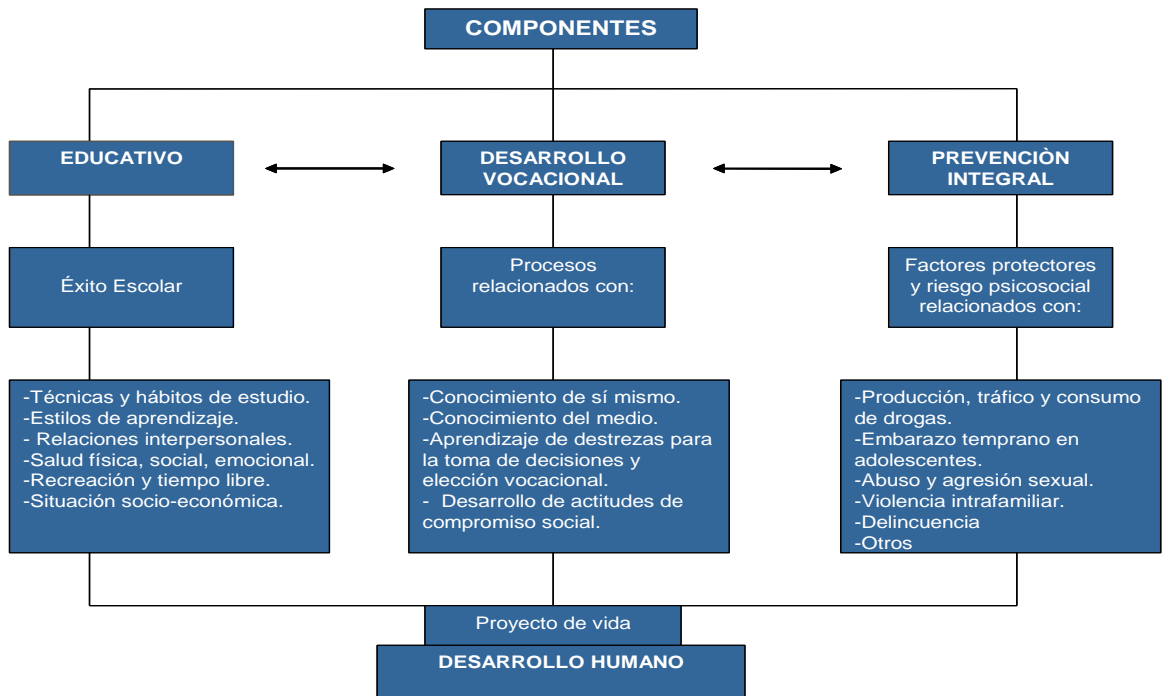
COMPONENTES

EDUCATIVO

DESARROLLO VOCACIONAL

PREVENCIÒN INTEGRAL

Éxito Escolar

Procesos relacionados con:

Factores protectores y riesgo psicosocial relacionados con:

-Técnicas y hábitos de estudio.
-Estilos de aprendizaje.
- Relaciones interpersonales.
-Salud física, social, emocional.
-Recreación y tiempo libre.
-Situación socio-económica.

-Conocimiento de sí mismo.
-Conocimiento del medio.
-Aprendizaje de destrezas para la toma de decisiones y elección vocacional.
- Desarrollo de actitudes de compromiso social.

-Producción, tráfico y consumo de drogas.
-Embarazo temprano en adolescentes.
-Abuso y agresión sexual.
-Violencia intrafamiliar.
-Delincuencia
-Otros

Proyecto de vida

DESARROLLO HUMANO